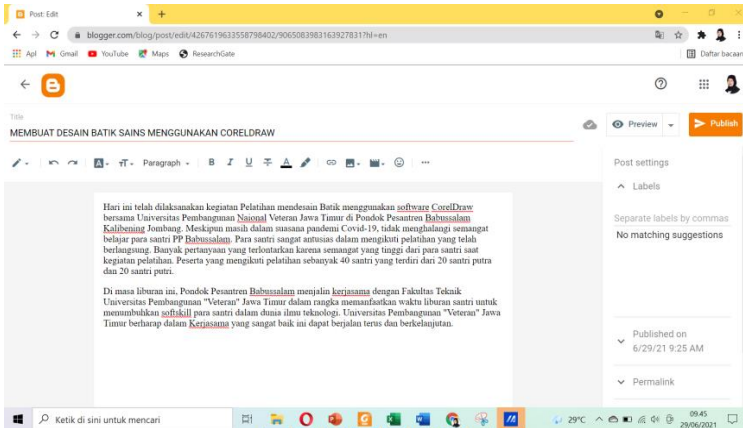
Post: Edit

blogger.com/blog/post/edit/4267619633558798402/9065083983163927831?hl=en

Apl Gmail YouTube Maps ResearchGate

Daftar bacaan

Title
MEMBUAT DESAIN BATIK SAINS MENGGUNAKAN CORELDRAW

Preview Publish

Paragraph B I U

Hari ini telah dilaksanakan kegiatan Pelatihan mendesain Batik menggunakan software CorelDraw bersama Universitas Pembangunan Naional Veteran Jawa Timur di Pondok Pesantren Babussalam Kalibening Jombang. Meskipun masih dalam suasana pandemi Covid-19, tidak menghalangi semangat belajar para santri PP Babussalam. Para santri sangat antusias dalam mengikuti pelatihan yang telah berlangsung. Banyak pertanyaan yang terlontarkan karena semangat yang tinggi dari para santri saat kegiatan pelatihan. Peserta yang mengikuti pelatihan sebanyak 40 santri yang terdiri dari 20 santri putra dan 20 santri putri.

Di masa liburan ini, Pondok Pesantren Babussalam menjalin kerjasama dengan Fakultas Teknik Universitas Pembangunan "Veteran" Jawa Timur dalam rangka memanfaatkan waktu liburan santri untuk menumbuhkan softskill para santri dalam dunia ilmu teknologi. Universitas Pembangunan "Veteran" Jawa Timur berharap dalam Kerjasama yang sangat baik ini dapat berjalan terus dan berkelanjutan.

Post settings

Labels

Separate labels by commas

No matching suggestions

Published on
6/29/21 9:25 AM

Permalink

Ketik di sini untuk mencari

29°C

09.45
29/06/2021